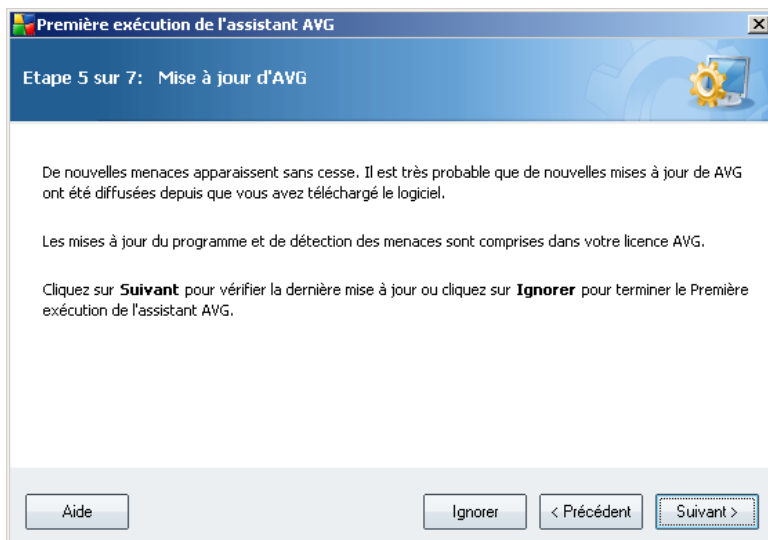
Première exécution de l'assistant AVG

Etape 5 sur 7: Mise à jour d'AVG

De nouvelles menaces apparaissent sans cesse. Il est très probable que de nouvelles mises à jour de AVG ont été diffusées depuis que vous avez téléchargé le logiciel.

Les mises à jour du programme et de détection des menaces sont comprises dans votre licence AVG.

Cliquez sur **Suivant** pour vérifier la dernière mise à jour ou cliquez sur **Ignorer** pour terminer le Première exécution de l'assistant AVG.

Aide

Ignorer

< Précédent

Suivant >